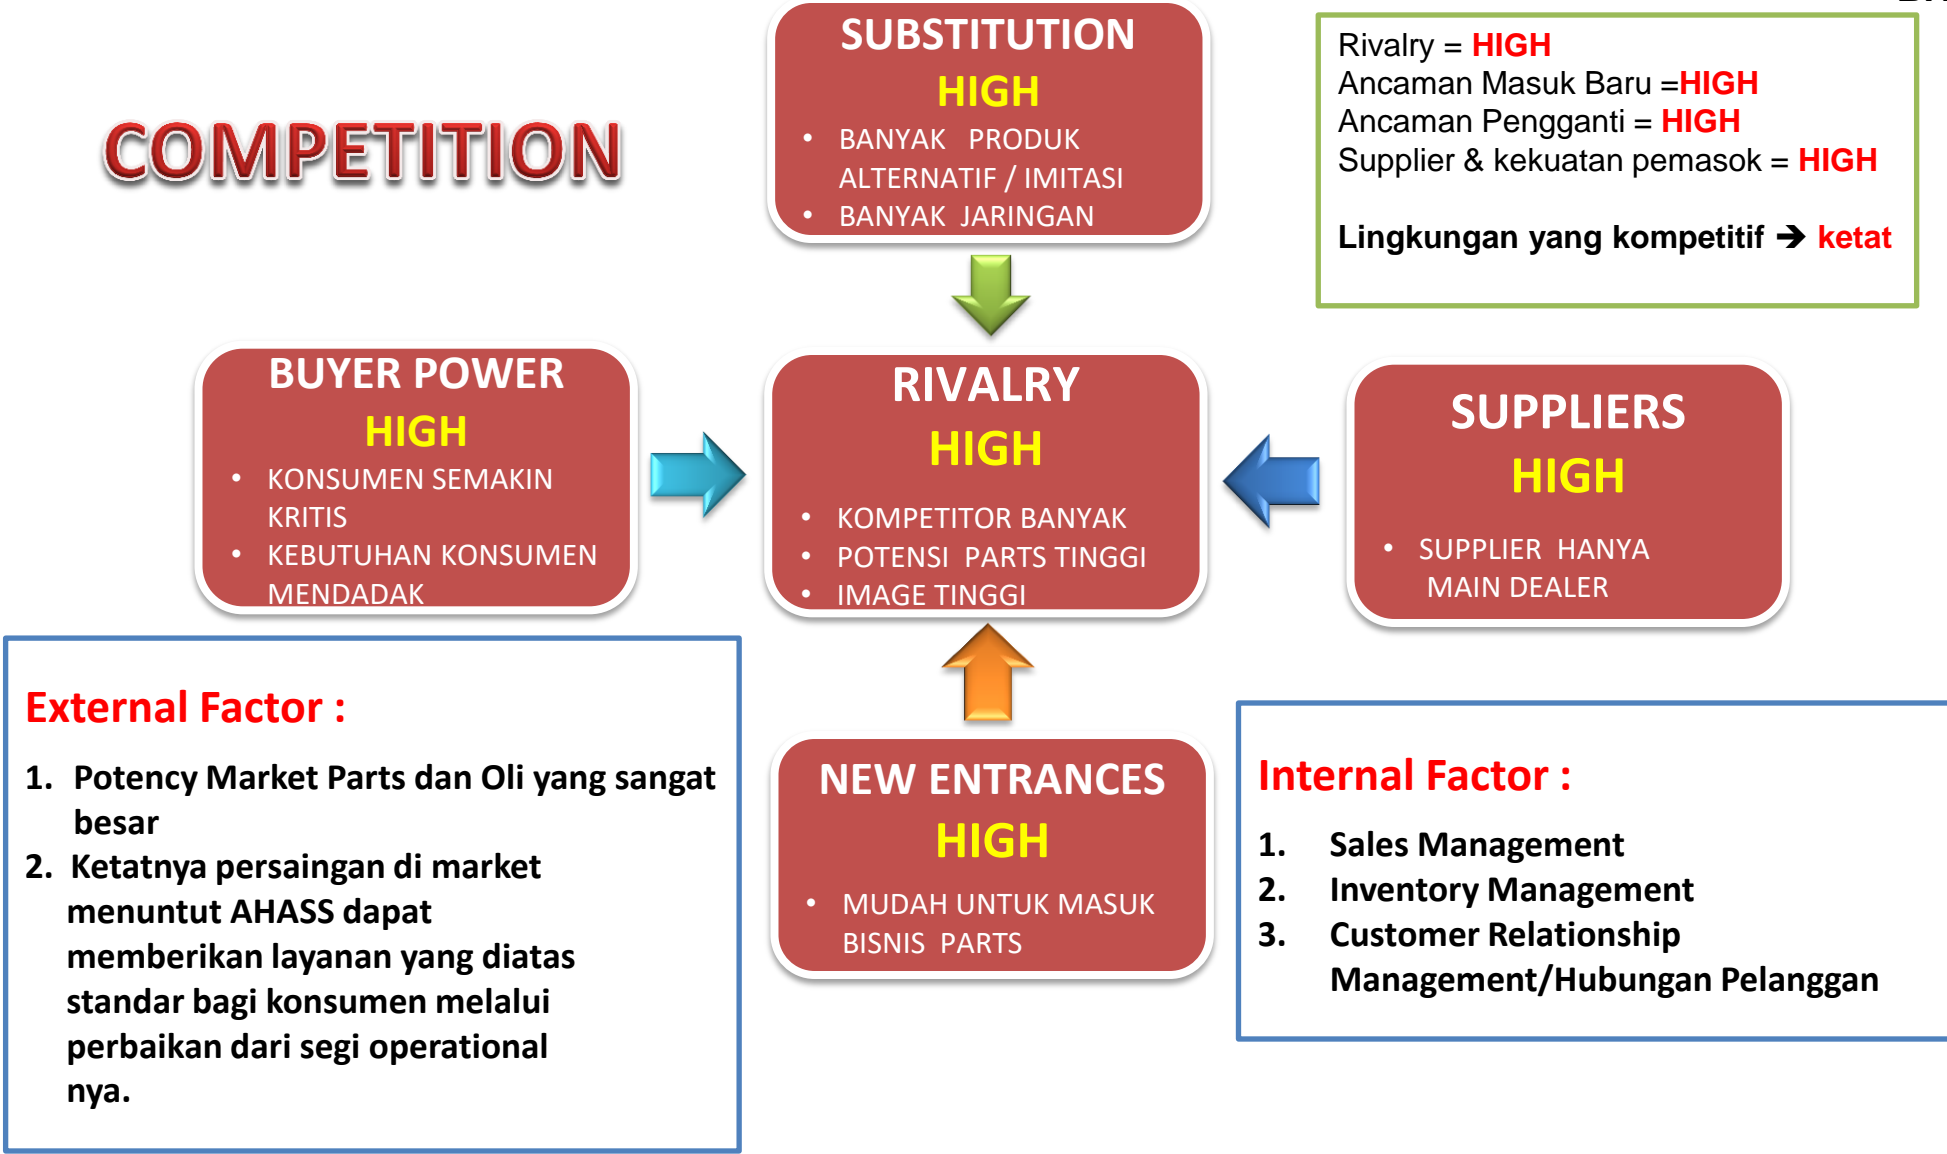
COMPETITION

SUBSTITUTION
HIGH
• BANYAK PRODUK ALTERNATIF / IMITASI
• BANYAK JARINGAN

Rivalry = HIGH
Ancaman Masuk Baru =HIGH
Ancaman Pengganti = HIGH
Supplier & kekuatan pemasok = HIGH

Lingkungan yang kompetitif ➔ ketat

BUYER POWER
HIGH
• KONSUMEN SEMAKIN KRITIS
• KEBUTUHAN KONSUMEN MENDADAK

RIVALRY
HIGH
• KOMPETITOR BANYAK
• POTENSI PARTS TINGGI
• IMAGE TINGGI

SUPPLIERS
HIGH
• SUPPLIER HANYA MAIN DEALER

External Factor :

1. Potency Market Parts dan Oli yang sangat besar
2. Ketatnya persaingan di market menuntut AHASS dapat memberikan layanan yang diatas standar bagi konsumen melalui perbaikan dari segi operational nya.

NEW ENTRANCES
HIGH
• MUDAH UNTUK MASUK BISNIS PARTS

Internal Factor :

1. Sales Management
2. Inventory Management
3. Customer Relationship Management/Hubungan Pelanggan